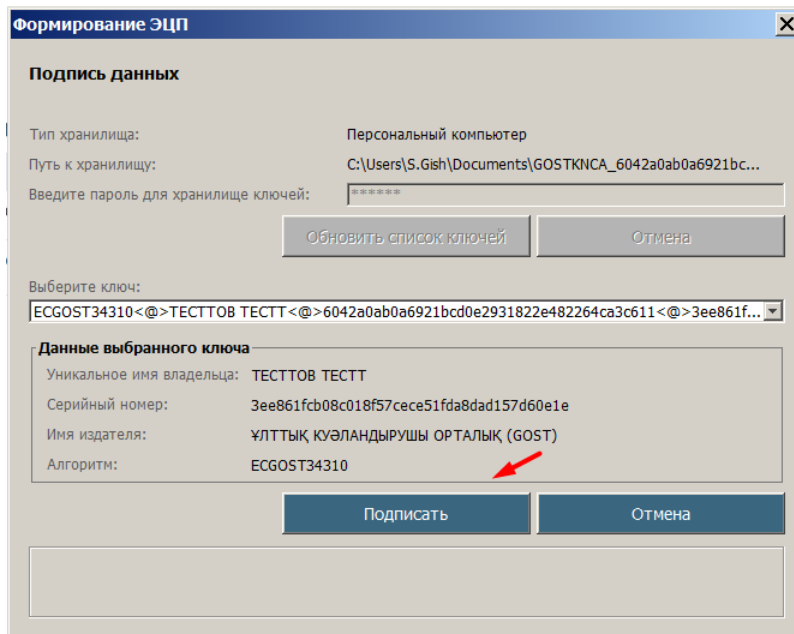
Формирование ЭЦП

Подпись данных

Тип хранилища: Персональный компьютер
Путь к хранилищу: C:\Users\S.Gish\Documents\GOSTKNCA_6042a0ab0a6921bc...
Введите пароль для хранилище ключей: ******

Обновить список ключей
Отмена

Выберите ключ:
ECGOST34310<@>ТЕСТТОВ ТЕСТТ<@>6042a0ab0a6921bcd0e2931822e482264ca3c611<@>3ee861f...

Данные выбранного ключа
Уникальное имя владельца: ТЕСТТОВ ТЕСТТ
Серийный номер: 3ee861fcb08c018f57cece51fda8dad157d60e1e
Имя издателя: ҰЛТТЫҚ КУӘЛАНДЫРУШЫ ОРТАЛЫҚ (GOST)
Алгоритм: ECGOST34310

Подписать
Отмена